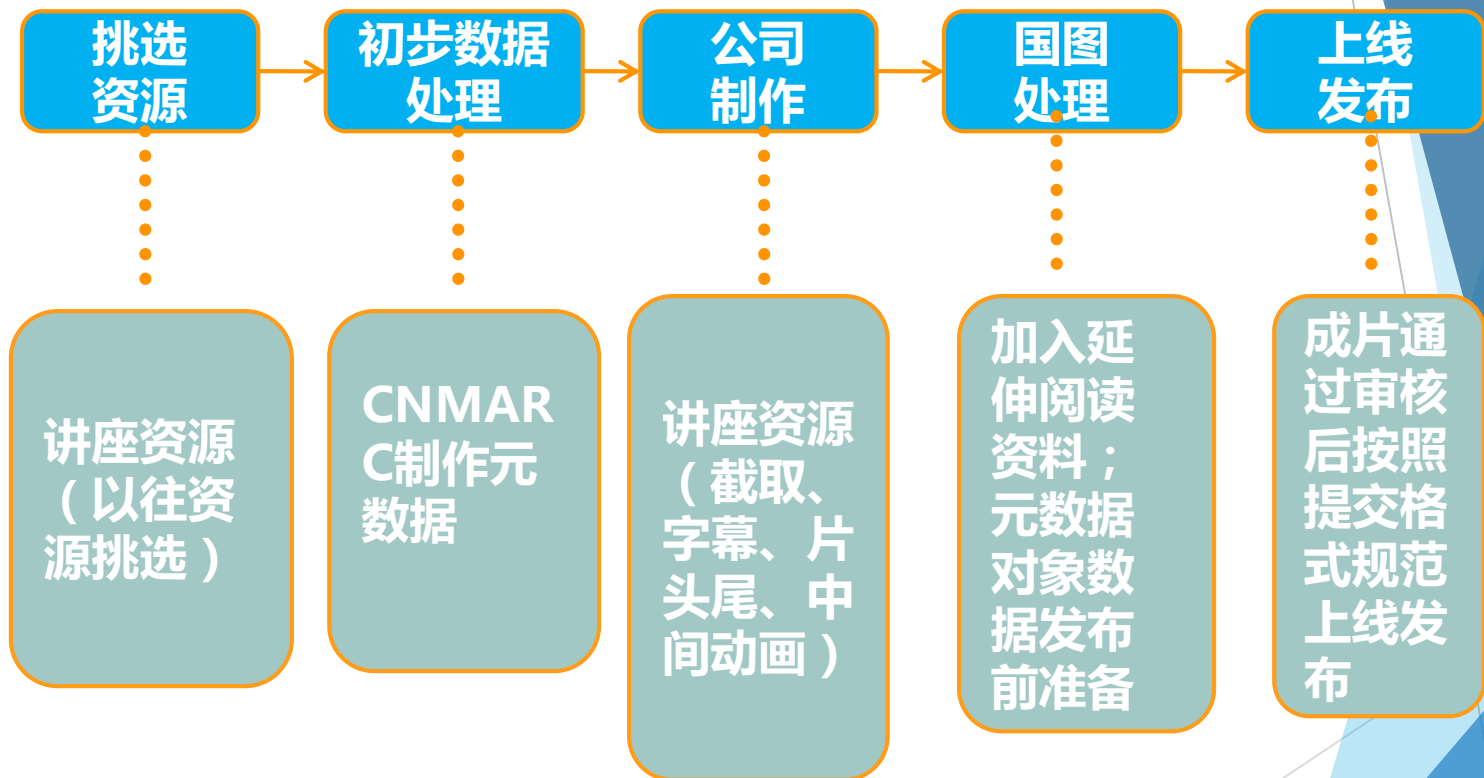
挑选资源

初步数据处理

公司制作

国图处理

上线发布

讲座资源（以往资源挑选）

CNMARC制作元数据

讲座资源（截取、字幕、片头尾、中间动画）

加入延伸阅读资料；元数据对象数据发布前准备

成片通过审核后按照提交格式规范上线发布